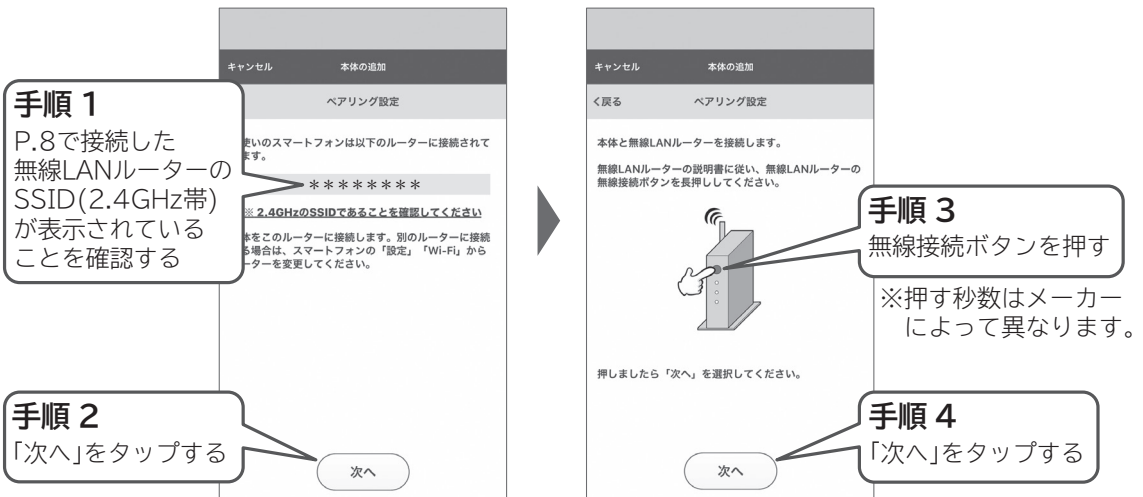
キャンセル　本体の追加

ペアリング設定

手順 1
P.8で接続した無線LANルーターのSSID(2.4GHz帯)が表示されていることを確認する

使いのスマートフォンは以下のルーターに接続されています。

＊＊＊＊＊＊＊＊

※ 2.4GHzのSSIDであることを確認してください

本をこのルーターに接続します。別のルーターに接続る場合は、スマートフォンの「設定」「Wi-Fi」からーターを変更してください。

手順 2
「次へ」をタップする

次へ

キャンセル　本体の追加

く戻る　ペアリング設定

本体と無線LANルーターを接続します。

無線LANルーターの説明書に従い、無線LANルーターの無線接続ボタンを長押ししてください。

手順 3
無線接続ボタンを押す

※押す秒数はメーカーによって異なります。

押しましたら「次へ」を選択してください。

手順 4
「次へ」をタップする

次へ